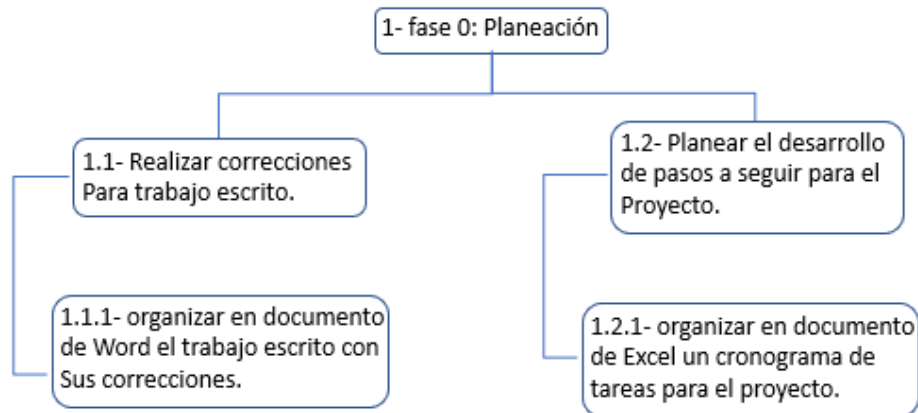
1- fase 0: Planeación

1.1- Realizar correcciones Para trabajo escrito.

1.1.1- organizar en documento de Word el trabajo escrito con Sus correcciones.

1.2- Planear el desarrollo de pasos a seguir para el Proyecto.

1.2.1- organizar en documento de Excel un cronograma de tareas para el proyecto.